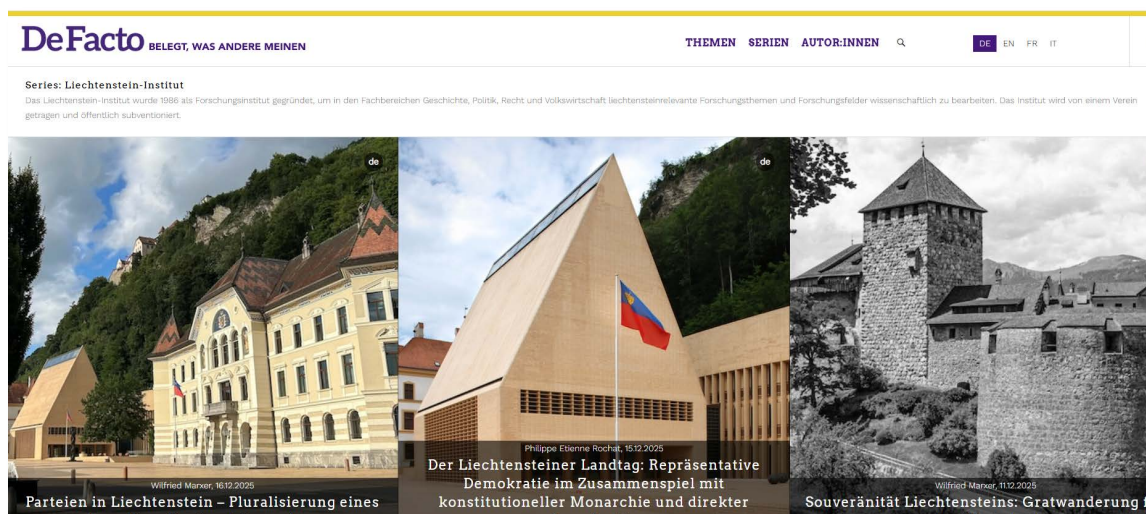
DeFacto BELEGT, WAS ANDERE MEINEN

THEMEN SERIEN AUTOR:INNEN

DE EN FR IT

Series: Liechtenstein-Institut

Das Liechtenstein-Institut wurde 1986 als Forschungsinstitut gegründet, um in den Fachbereichen Geschichte, Politik, Recht und Volkswirtschaft liechtensteinrelevante Forschungsthemen und Forschungsfelder wissenschaftlich zu bearbeiten. Das Institut wird von einem Verein getragen und öffentlich subventioniert.

de

Wilfried Marxer, 16.12.2025

Parteien in Liechtenstein – Pluralisierung eines

de

Philippe Etienne Rochat, 15.12.2025

Der Liechtensteiner Landtag: Repräsentative Demokratie im Zusammenspiel mit konstitutioneller Monarchie und direkter

Wilfried Marxer, 11.12.2025

Souveränität Liechtensteins: Gratwanderung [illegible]